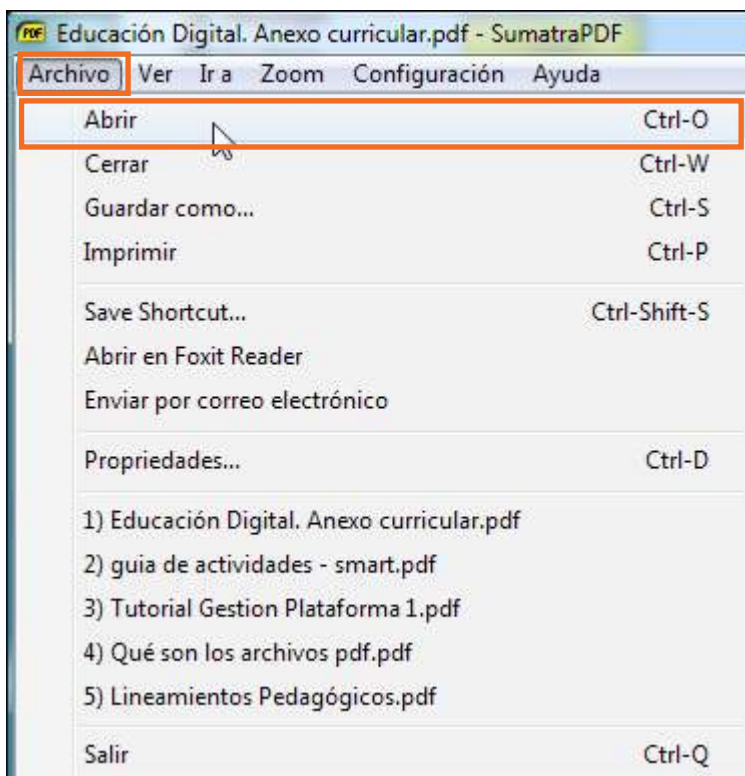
PDF Educación Digital. Anexo curricular.pdf - SumatraPDF

Archivo Ver Ir a Zoom Configuración Ayuda

Abrir Ctrl-O
Cerrar Ctrl-W
Guardar como... Ctrl-S
Imprimir Ctrl-P

Save Shortcut... Ctrl-Shift-S
Abrir en Foxit Reader
Enviar por correo electrónico

Propriedades... Ctrl-D

1) Educación Digital. Anexo curricular.pdf
2) guia de actividades - smart.pdf
3) Tutorial Gestion Plataforma 1.pdf
4) Qué son los archivos pdf.pdf
5) Lineamientos Pedagógicos.pdf

Salir Ctrl-Q